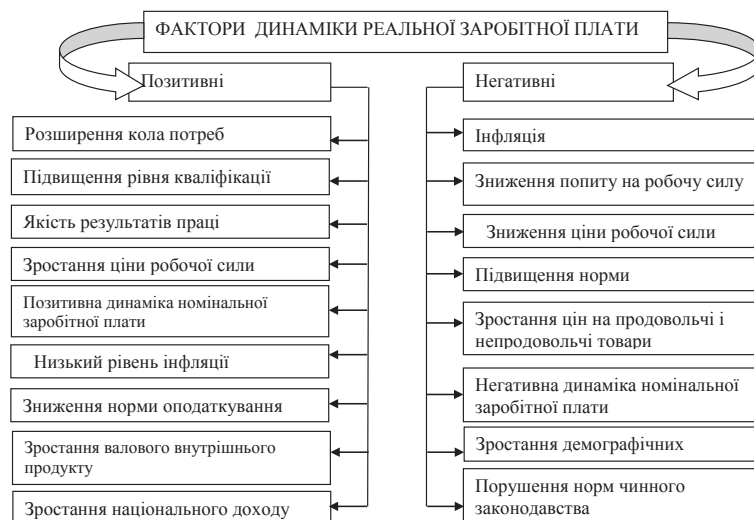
ФАКТОРИ ДИНАМІКИ РЕАЛЬНОЇ ЗАРОБІТНОЇ ПЛАТИ

Позитивні

Розширення кола потреб

Підвищення рівня кваліфікації

Якість результатів праці

Зростання ціни робочої сили

Позитивна динаміка номінальної заробітної плати

Низький рівень інфляції

Зниження норми оподаткування

Зростання валового внутрішнього продукту

Зростання національного доходу

Негативні

Інфляція

Зниження попиту на робочу силу

Зниження ціни робочої сили

Підвищення норми

Зростання цін на продовольчі і непродовольчі товари

Негативна динаміка номінальної заробітної плати

Зростання демографічних

Порушення норм чинного законодавства